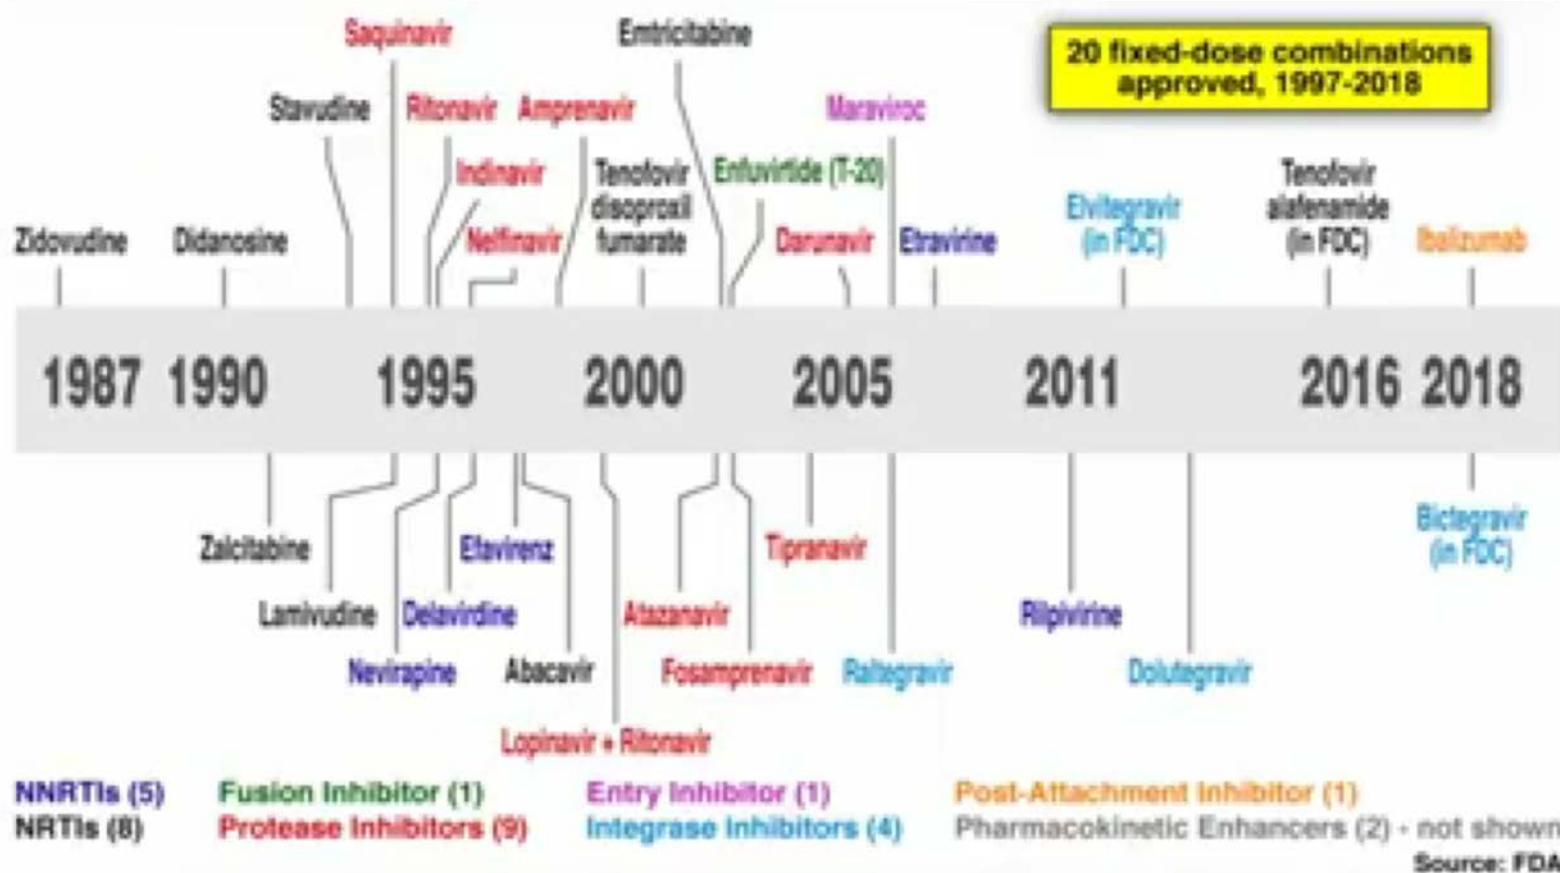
20 fixed-dose combinations approved, 1997-2018

Saquinavir
Emtricitabine
Stavudine
Ritonavir
Amprenavir
Maraviroc
Indinavir
Tenofovir disoproxil fumarate
Enfuvirtide (T-20)
Tenofovir alafenamide (in FDC)
Zidovudine
Didanosine
Nelfinavir
Darunavir
Etravirine
Elvitegravir (in FDC)
Ibalizumab

1987 1990 1995 2000 2005 2011 2016 2018

Zalcitabine
Efavirenz
Tipranavir
Bictegravir (in FDC)
Lamivudine
Delavirdine
Atazanavir
Rilpivirine
Nevirapine
Abacavir
Fosamprenavir
Raltegravir
Dolutegravir
Lopinavir + Ritonavir

NNRTIs (5)
NRTIs (8)
Fusion Inhibitor (1)
Protease Inhibitors (9)
Entry Inhibitor (1)
Integrase Inhibitors (4)
Post-Attachment Inhibitor (1)
Pharmacokinetic Enhancers (2) - not shown
Source: FDA